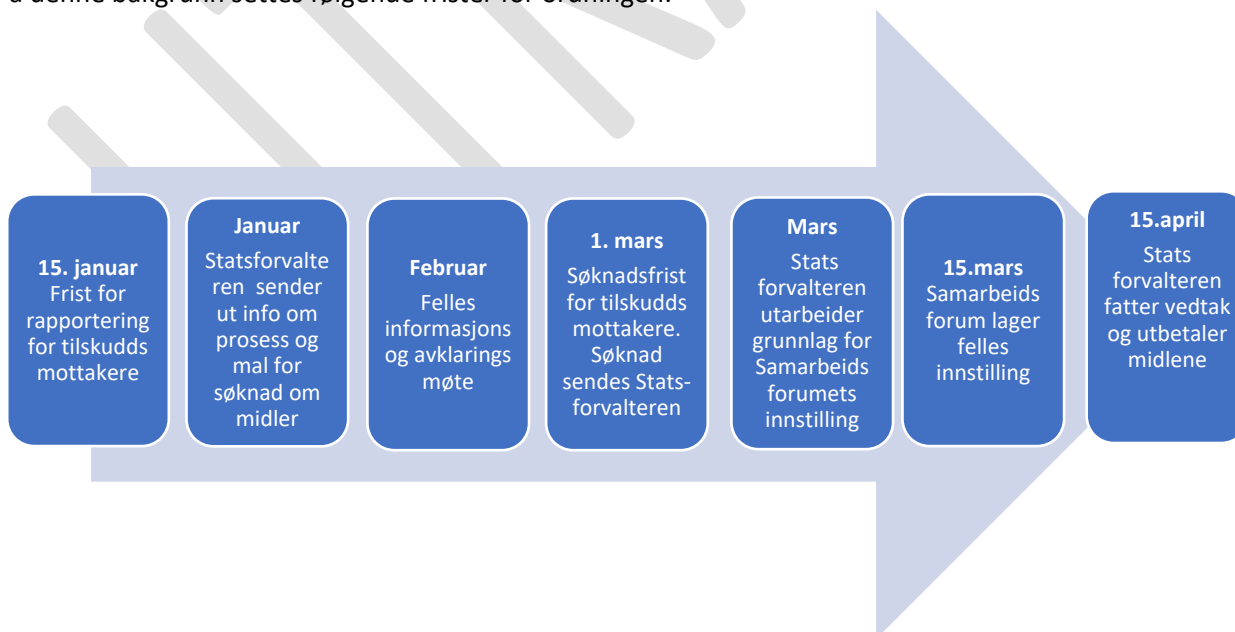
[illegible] denne bakgrunn settes følgende frister for ordningen:

**15. januar**
Frist for rapportering for tilskudds mottakere

**Januar**
Statsforvalteren sender ut info om prosess og mal for søknad om midler

**Februar**
Felles informasjons og avklarings møte

**1. mars**
Søknadsfrist for tilskudds mottakere. Søknad sendes Statsforvalteren

**Mars**
Stats forvalteren utarbeider grunnlag for Samarbeids forumets innstilling

**15.mars**
Samarbeids forum lager felles innstilling

**15.april**
Stats forvalteren fatter vedtak og utbetaler midlene